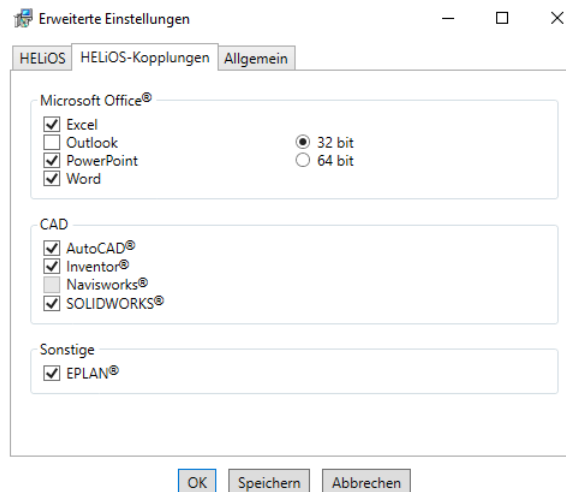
Erweiterte Einstellungen

HELiOS HELiOS-Kopplungen Allgemein

Microsoft Office®
Excel
Outlook
PowerPoint
Word

32 bit
64 bit

CAD
AutoCAD®
Inventor®
Navisworks®
SOLIDWORKS®

Sonstige
EPLAN®

OK Speichern Abbrechen